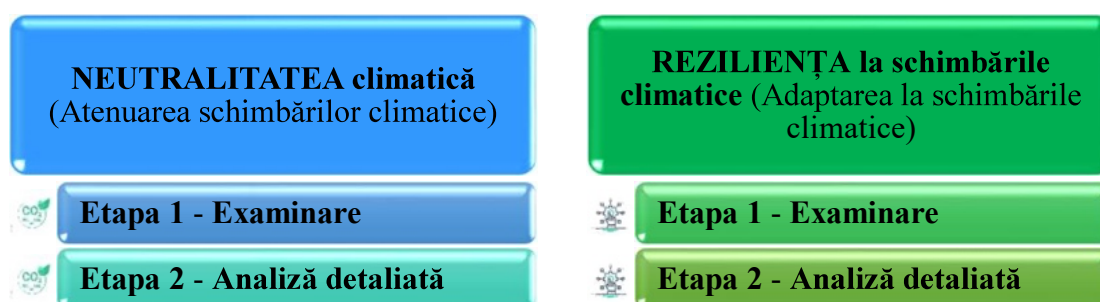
NEUTRALITATEA climatică
(Atenuarea schimbărilor climatice)

Etapa 1 - Examinare

Etapa 2 - Analiză detaliată

REZILIENȚA la schimbările climatice (Adaptarea la schimbările climatice)

Etapa 1 - Examinare

Etapa 2 - Analiză detaliată